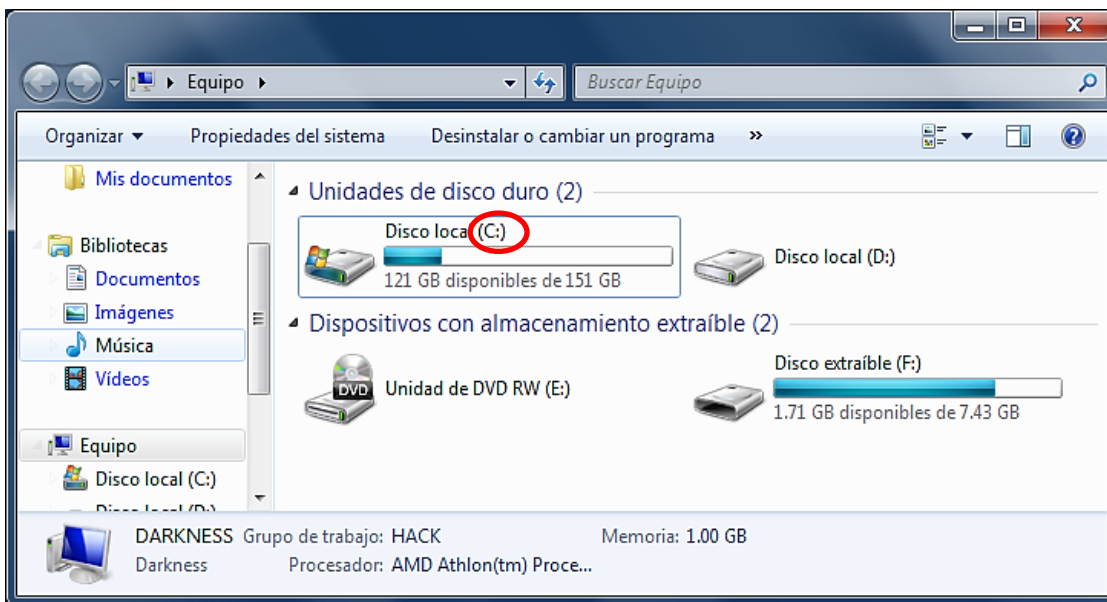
Equipo

Buscar Equipo

Organizar ▾ Propiedades del sistema Desinstalar o cambiar un programa »

Mis documentos

Bibliotecas

Documentos

Imágenes

Música

Vídeos

Equipo

Disco local (C:)

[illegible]

Unidades de disco duro (2)

Disco local (C:)

121 GB disponibles de 151 GB

Disco local (D:)

Dispositivos con almacenamiento extraíble (2)

DVD

Unidad de DVD RW (E:)

Disco extraíble (F:)

1.71 GB disponibles de 7.43 GB

DARKNESS Grupo de trabajo: HACK Memoria: 1.00 GB

Darkness Procesador: AMD Athlon(tm) Proce...